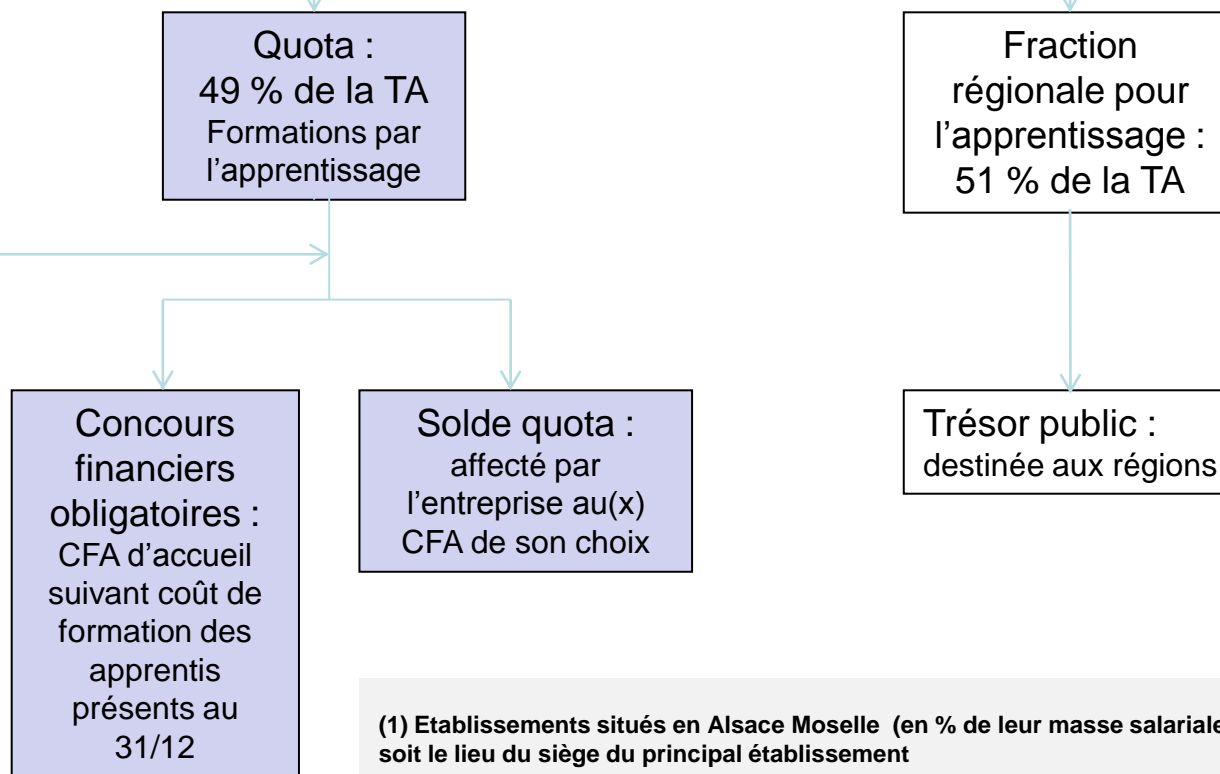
Quota :
49 % de la TA
Formations par l’apprentissage

Fraction régionale pour l’apprentissage :
51 % de la TA

Concours financiers obligatoires :
CFA d’accueil suivant coût de formation des apprentis présents au 31/12

Solde quota :
affecté par l’entreprise au(x) CFA de son choix

Trésor public :
destinée aux régions

(1) Etablissements situés en Alsace Moselle (en % de leur masse salariale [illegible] soit le lieu du siège du principal établissement